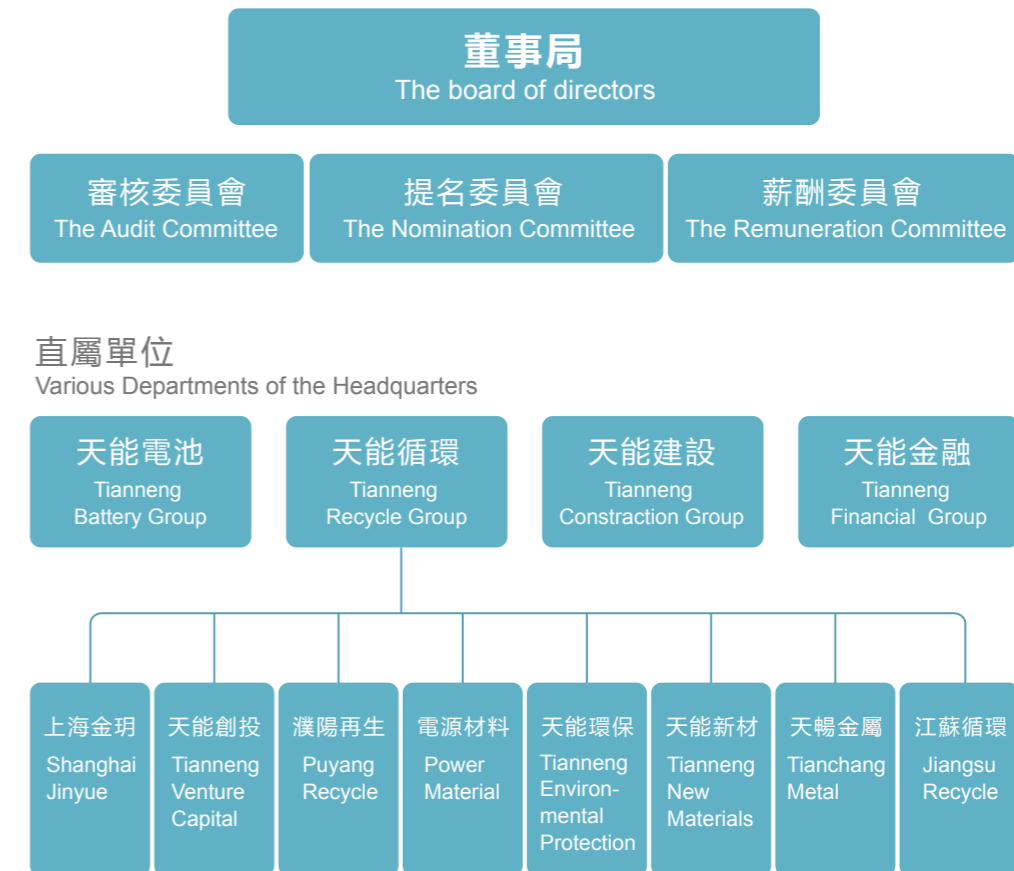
董事局
The board of directors

審核委員會
The Audit Committee

提名委員會
The Nomination Committee

薪酬委員會
The Remuneration Committee

直屬單位
Various Departments of the Headquarters

天能電池
Tianneng Battery Group

天能循環
Tianneng Recycle Group

天能建設
Tianneng Constraction Group

天能金融
Tianneng Financial Group

上海金玥
Shanghai Jinyue

天能創投
Tianneng Venture Capital

濮陽再生
Puyang Recycle

電源材料
Power Material

天能環保
Tianneng Environmental Protection

天能新材
Tianneng New Materials

天暢金屬
Tianchang Metal

江蘇循環
Jiangsu Recycle